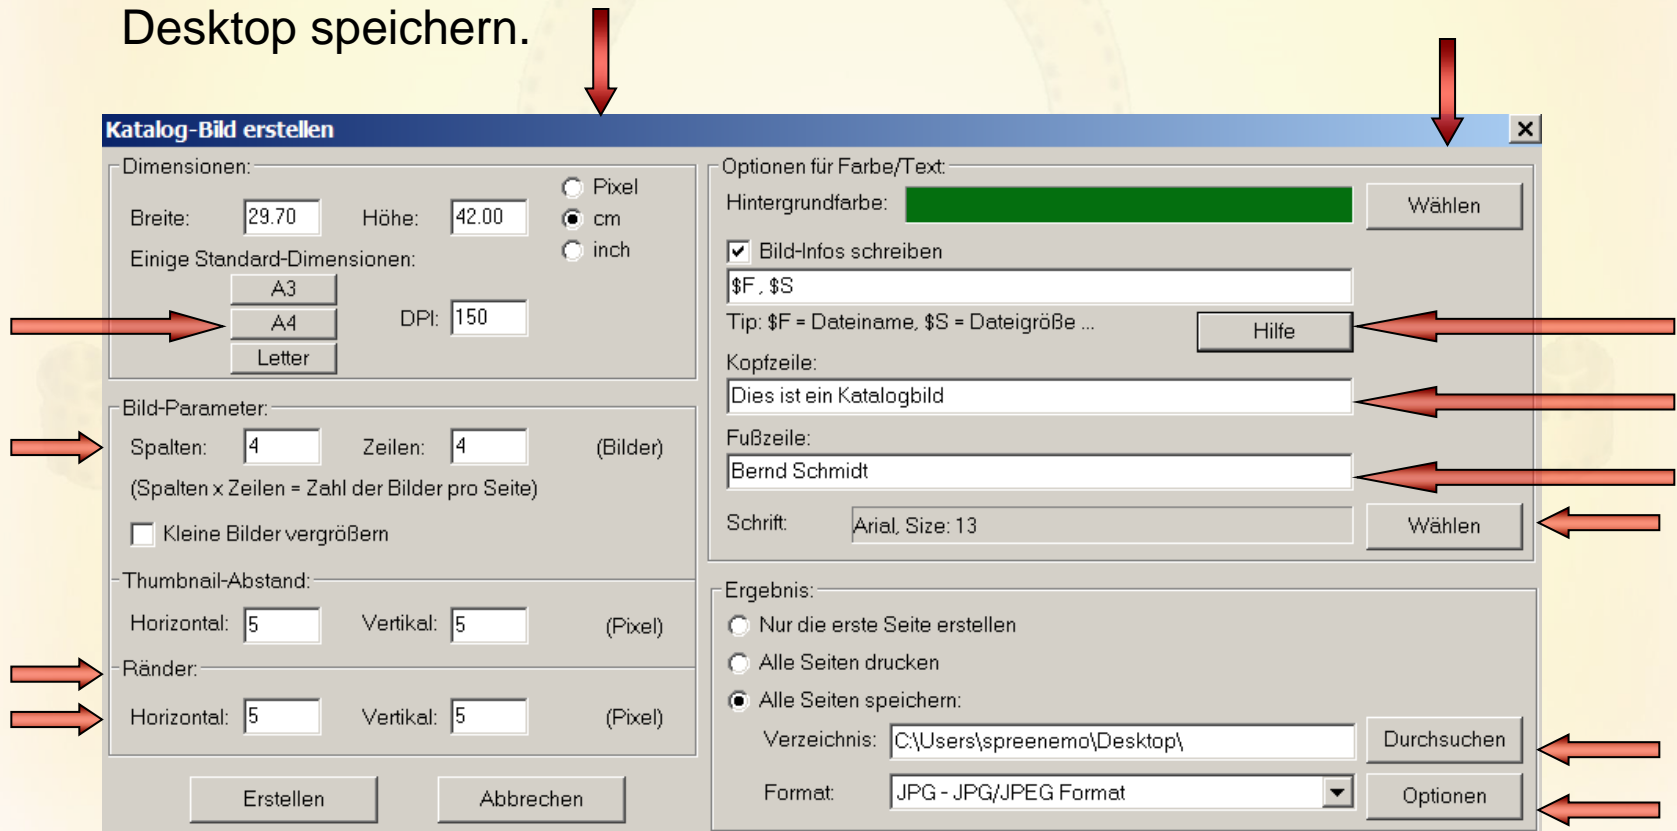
Desktop speichern.

Katalog-Bild erstellen

Dimensionen:

Breite: 29.70 Höhe: 42.00

Pixel
cm
inch

Einige Standard-Dimensionen:

A3
A4
Letter

DPI: 150

Bild-Parameter:

Spalten: 4 Zeilen: 4 (Bilder)

(Spalten x Zeilen = Zahl der Bilder pro Seite)

Kleine Bilder vergrößern

Thumbnail-Abstand:

Horizontal: 5 Vertikal: 5 (Pixel)

Ränder:

Horizontal: 5 Vertikal: 5 (Pixel)

Erstellen Abbrechen

Optionen für Farbe/Text:

Hintergrundfarbe: Wählen

Bild-Infos schreiben

$F, $S

Tip: $F = Dateiname, $S = Dateigröße ... Hilfe

Kopfzeile:

Dies ist ein Katalogbild

Fußzeile:

Bernd Schmidt

Schrift: Arial, Size: 13 Wählen

Ergebnis:

Nur die erste Seite erstellen
Alle Seiten drucken
Alle Seiten speichern:

Verzeichnis: C:\Users\spreenemo\Desktop\ Durchsuchen

Format: JPG - JPG/JPEG Format Optionen